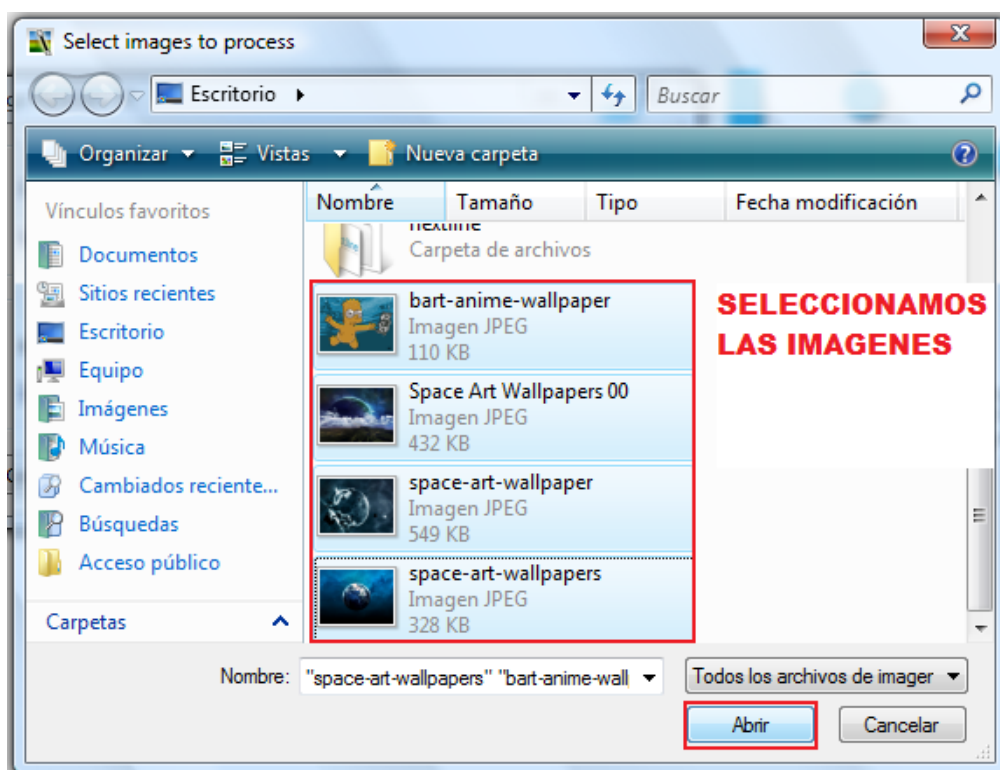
Select images to process

Escritorio ▸

Buscar

Organizar ▾ Vistas ▾ Nueva carpeta

Vínculos favoritos

Documentos

Sitios recientes

Escritorio

Equipo

Imágenes

Música

Cambiados reciente...

Búsquedas

Acceso público

Carpetas

| Nombre | Tamaño | Tipo | Fecha modificación |
|---|---|---|---|

nextime
Carpeta de archivos

bart-anime-wallpaper
Imagen JPEG
110 KB

Space Art Wallpapers 00
Imagen JPEG
432 KB

space-art-wallpaper
Imagen JPEG
549 KB

space-art-wallpapers
Imagen JPEG
328 KB

SELECCIONAMOS LAS IMAGENES

Nombre: "space-art-wallpapers" "bart-anime-wall

Todos los archivos de imager

Abrir

Cancelar